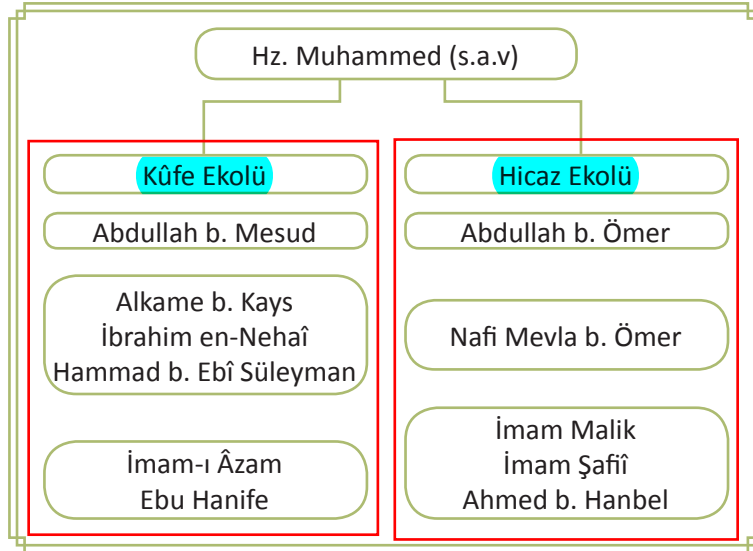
Hz. Muhammed (s.a.v)

Kûfe Ekolü

Abdullah b. Mesud

Alkame b. Kays
İbrahim en-Nehaî
Hammad b. Ebî Süleyman

İmam-ı Âzam
Ebu Hanife

Hicaz Ekolü

Abdullah b. Ömer

Nafi Mevla b. Ömer

İmam Malik
İmam Şafiî
Ahmed b. Hanbel